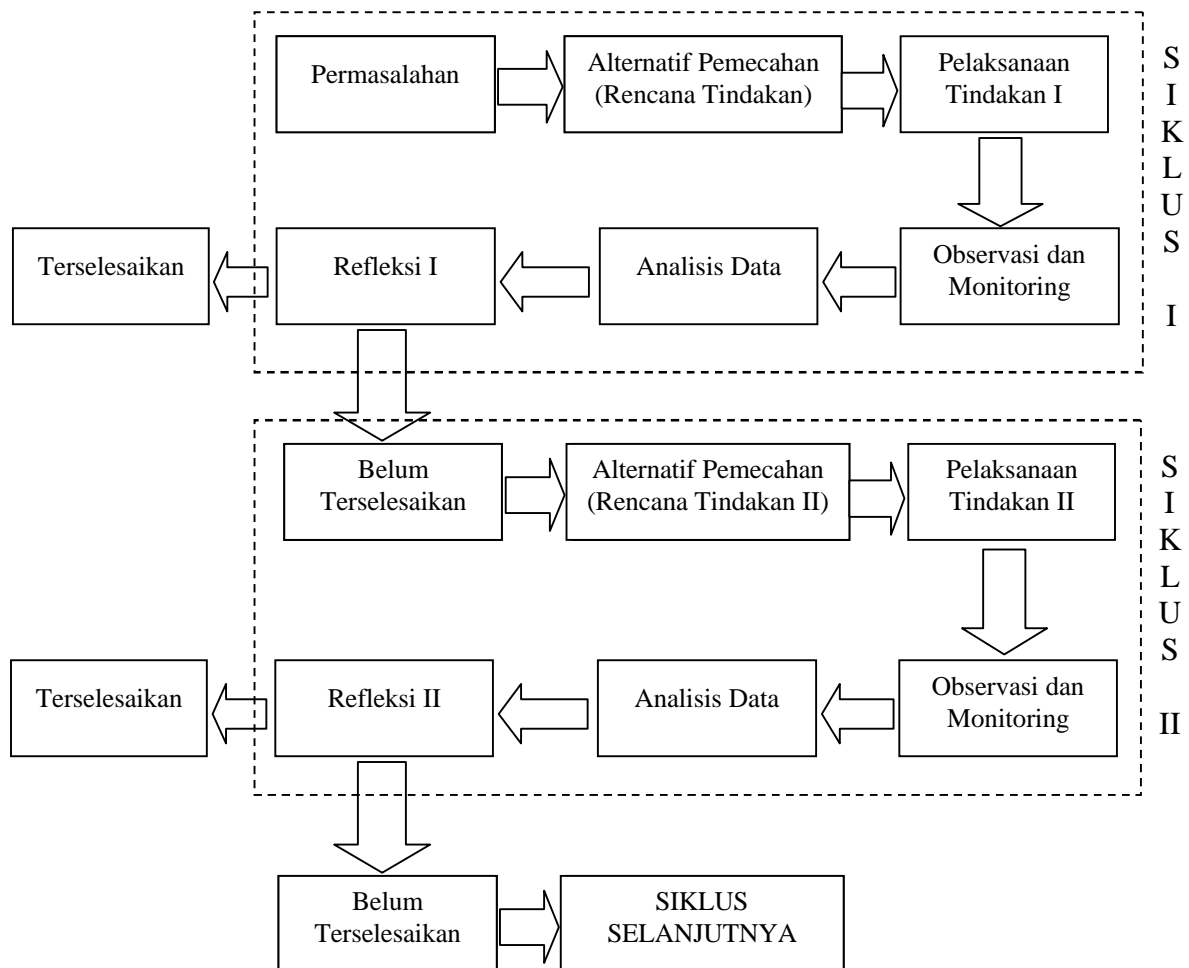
Permasalahan

Alternatif Pemecahan (Rencana Tindakan)

Pelaksanaan Tindakan I

S I K L U S I

Terselesaikan

Refleksi I

Analisis Data

Observasi dan Monitoring

Belum Terselesaikan

Alternatif Pemecahan (Rencana Tindakan II)

Pelaksanaan Tindakan II

S I K L U S II

Terselesaikan

Refleksi II

Analisis Data

Observasi dan Monitoring

Belum Terselesaikan

SIKLUS SELANJUTNYA